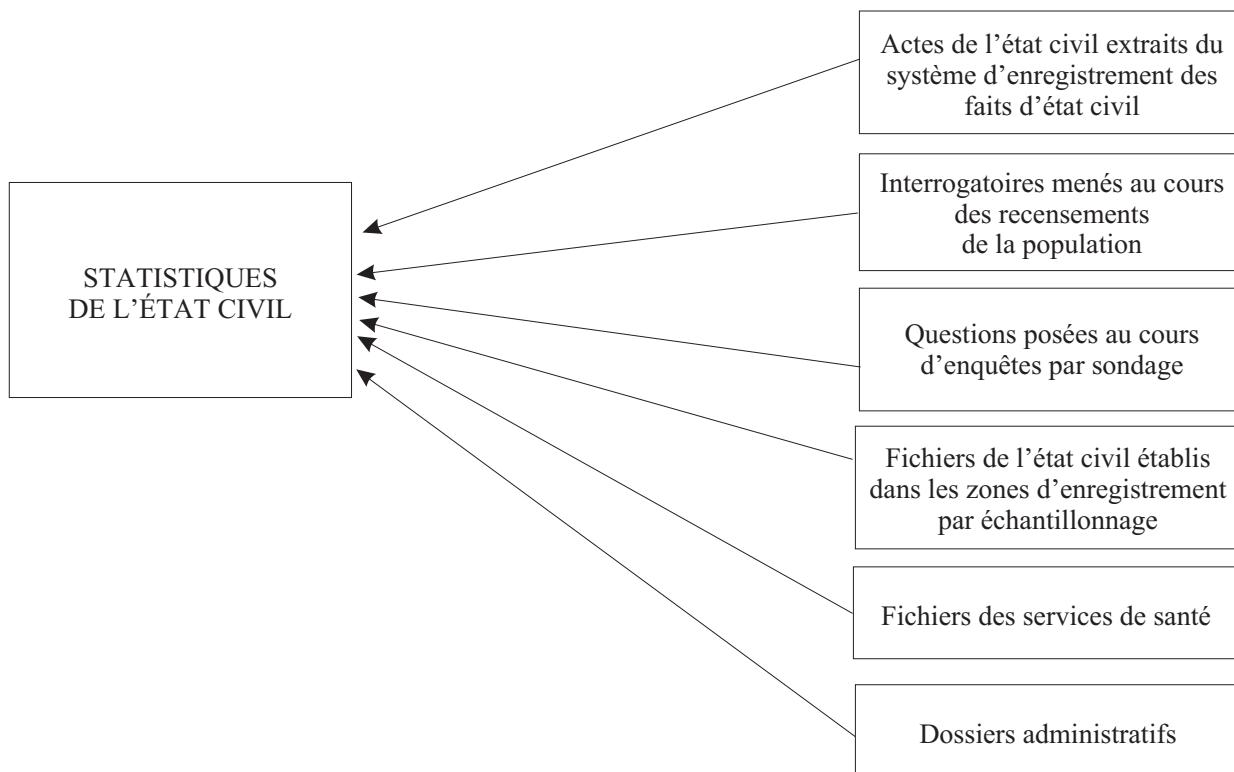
STATISTIQUES DE L’ÉTAT CIVIL

Actes de l’état civil extraits du système d’enregistrement des faits d’état civil

Interrogatoires menés au cours des recensements de la population

Questions posées au cours d’enquêtes par sondage

Fichiers de l’état civil établis dans les zones d’enregistrement par échantillonnage

Fichiers des services de santé

Dossiers administratifs